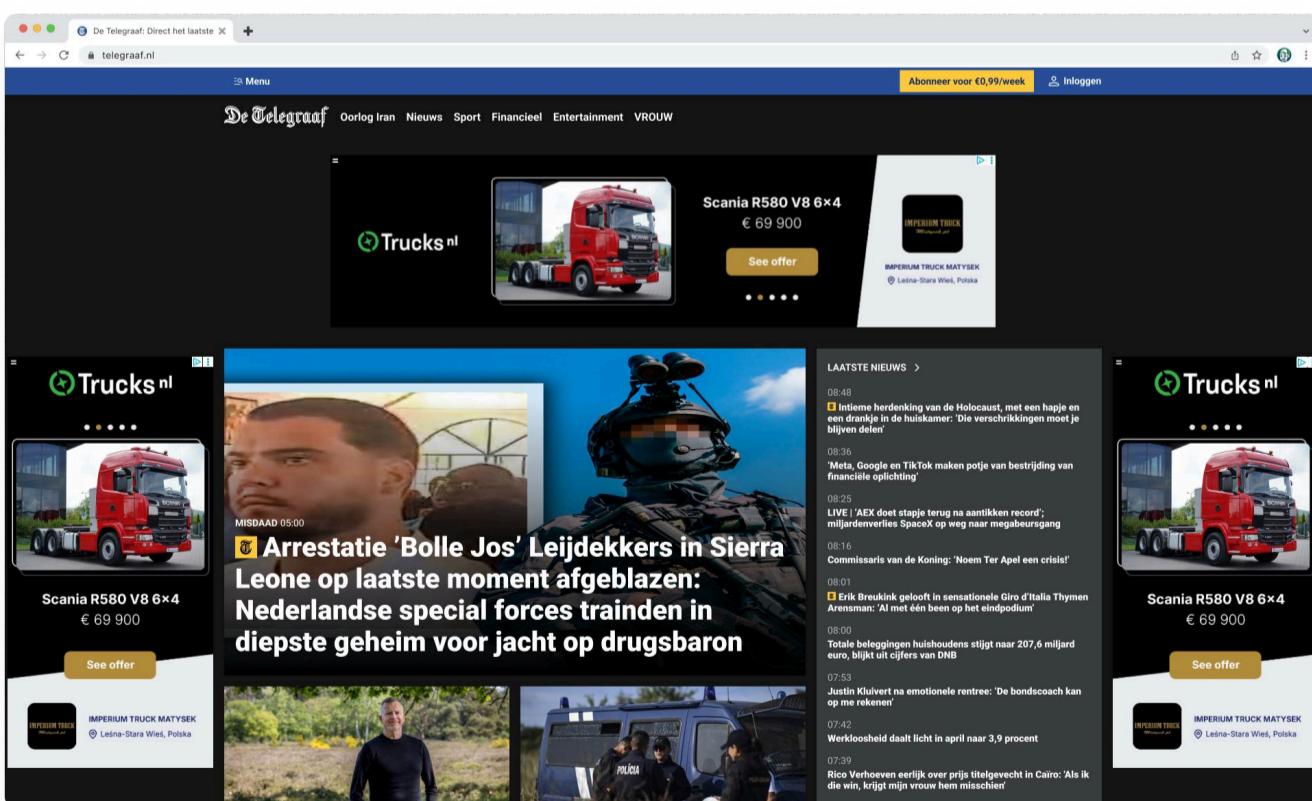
De Telegraaf: Direct het laatste

telegraaf.nl

Menu

Abonneer voor €0,99/week

Inloggen

De Telegraaf Oorlog Iran Nieuws Sport Financieel Entertainment VROUW

Trucks nl

Scania R580 V8 6×4
€ 69 900

See offer

IMPERIUM TRUCK MATYSEK
Leśna-Stara Wieś, Polska

Trucks nl

Scania R580 V8 6×4
€ 69 900

See offer

IMPERIUM TRUCK MATYSEK
Leśna-Stara Wieś, Polska

MISDAAD 05:00
Arrestatie 'Bolle Jos' Leijdekkers in Sierra Leone op laatste moment afgeblazen: Nederlandse special forces trainden in diepste geheim voor jacht op drugsbaron

POLICIA

LAATSTE NIEUWS >

08:48
Intieme herdenking van de Holocaust, met een hapje en een drankje in de huiskamer: 'Die verschrikkingen moet je blijven delen'

08:36
'Meta, Google en TikTok maken potje van bestrijding van financiële oplichting'

08:25
LIVE | 'AEX doet stapje terug na aantikken record'; miljardenverlies SpaceX op weg naar megabeursgang

08:16
Commissaris van de Koning: 'Noem Ter Apel een crisis!'

08:01
Erik Breukink gelooft in sensationele Giro d'Italia Thymen Arensman: 'Al met één been op het eindpodium'

08:00
Totale beleggingen huishoudens stijgt naar 207,6 miljard euro, blijkt uit cijfers van DNB

07:53
Justin Kluivert na emotionele rentree: 'De bondscoach kan op me rekenen'

07:42
Werkloosheid daalt licht in april naar 3,9 procent

07:39
Rico Verhoeven eerlijk over prijs titelgevecht in Caïro: 'Als ik die win, krijgt mijn vrouw hem misschien'

Trucks nl

Scania R580 V8 6×4
€ 69 900

See offer

IMPERIUM TRUCK MATYSEK
Leśna-Stara Wieś, Polska